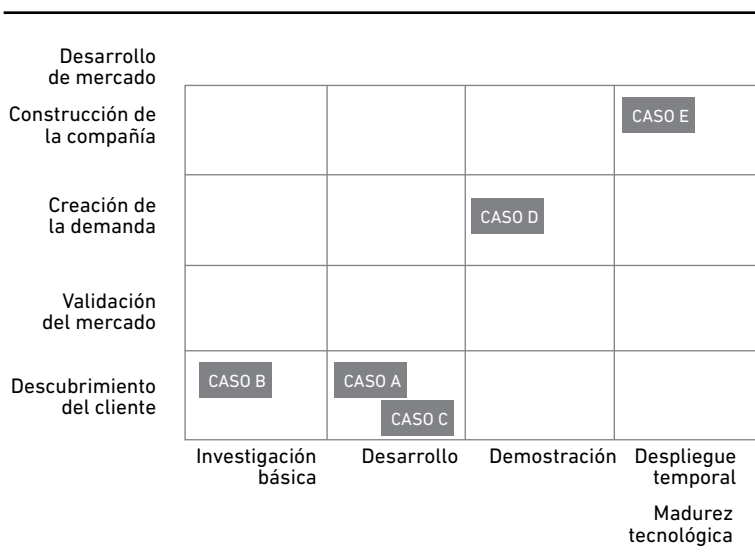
Desarrollo de mercado

Construcción de la compañía

Creación de la demanda

Validación del mercado

Descubrimiento del cliente

CASO E

CASO D

CASO B

CASO A

CASO C

Investigación básica

Desarrollo

Demostración

Despliegue temporal

Madurez tecnológica